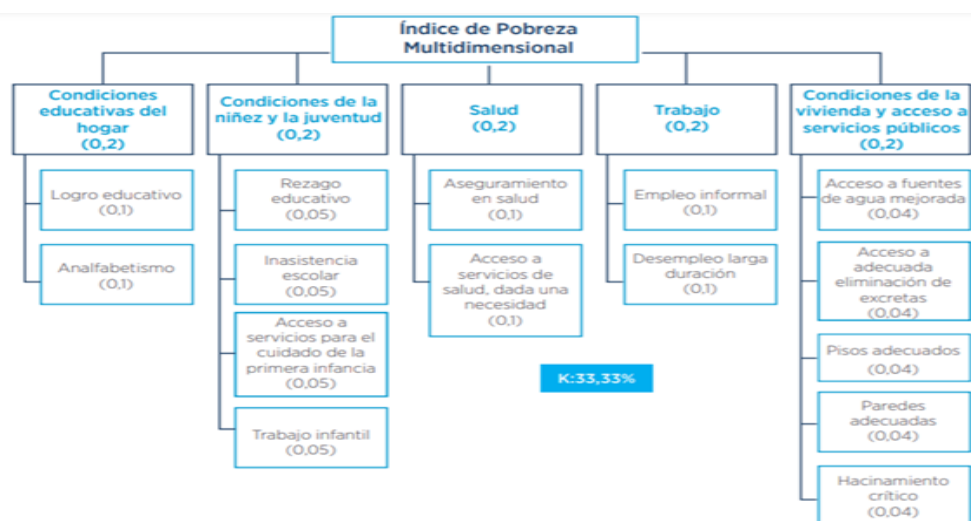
Índice de Pobreza Multidimensional

Condiciones educativas del hogar (0,2)

Logro educativo (0,1)

Analfabetismo (0,1)

Condiciones de la niñez y la juventud (0,2)

Rezago educativo (0,05)

Inasistencia escolar (0,05)

Acceso a servicios para el cuidado de la primera infancia (0,05)

Trabajo infantil (0,05)

Salud (0,2)

Aseguramiento en salud (0,1)

Acceso a servicios de salud, dada una necesidad (0,1)

Trabajo (0,2)

Empleo informal (0,1)

Desempleo larga duración (0,1)

Condiciones de la vivienda y acceso a servicios públicos (0,2)

Acceso a fuentes de agua mejorada (0,04)

Acceso a adecuada eliminación de excretas (0,04)

Pisos adecuados (0,04)

Paredes adecuadas (0,04)

Hacinamiento crítico (0,04)

K:33,33%